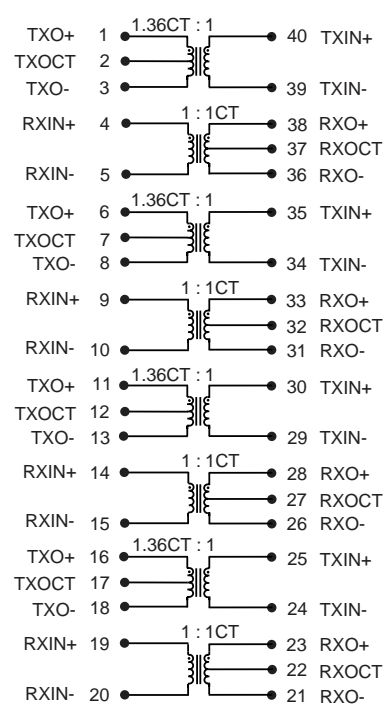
TXO+ 1
1.36CT : 1
40 TXIN+
TXOCT 2
TXO- 3
39 TXIN-

RXIN+ 4
1 : 1CT
38 RXO+
37 RXOCT
RXIN- 5
36 RXO-

TXO+ 6
1.36CT : 1
35 TXIN+
TXOCT 7
TXO- 8
34 TXIN-

RXIN+ 9
1 : 1CT
33 RXO+
32 RXOCT
RXIN- 10
31 RXO-

TXO+ 11
1.36CT : 1
30 TXIN+
TXOCT 12
TXO- 13
29 TXIN-

RXIN+ 14
1 : 1CT
28 RXO+
27 RXOCT
RXIN- 15
26 RXO-

TXO+ 16
1.36CT : 1
25 TXIN+
TXOCT 17
TXO- 18
24 TXIN-

RXIN+ 19
1 : 1CT
23 RXO+
22 RXOCT
RXIN- 20
21 RXO-